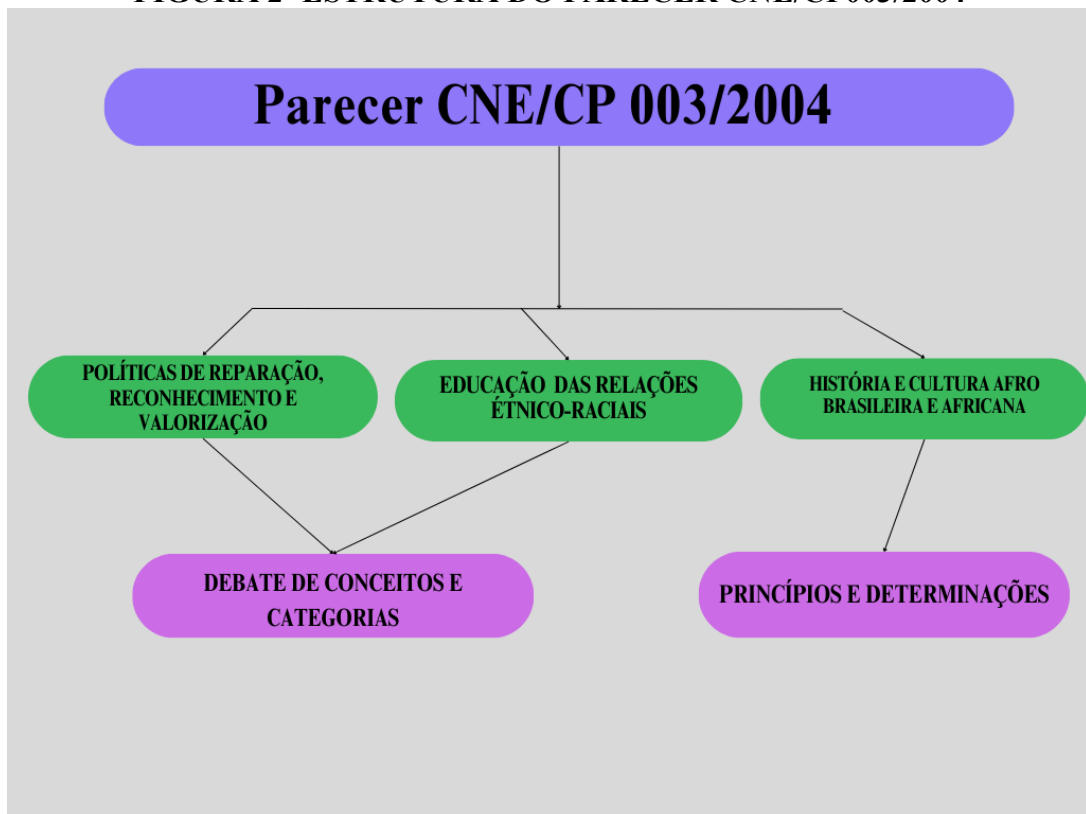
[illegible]

Parecer CNE/CP 003/2004

POLÍTICAS DE REPARAÇÃO, RECONHECIMENTO E VALORIZAÇÃO

EDUCAÇÃO DAS RELAÇÕES ÉTNICO-RACIAIS

HISTÓRIA E CULTURA AFRO BRASILEIRA E AFRICANA

DEBATE DE CONCEITOS E CATEGORIAS

PRINCÍPIOS E DETERMINAÇÕES